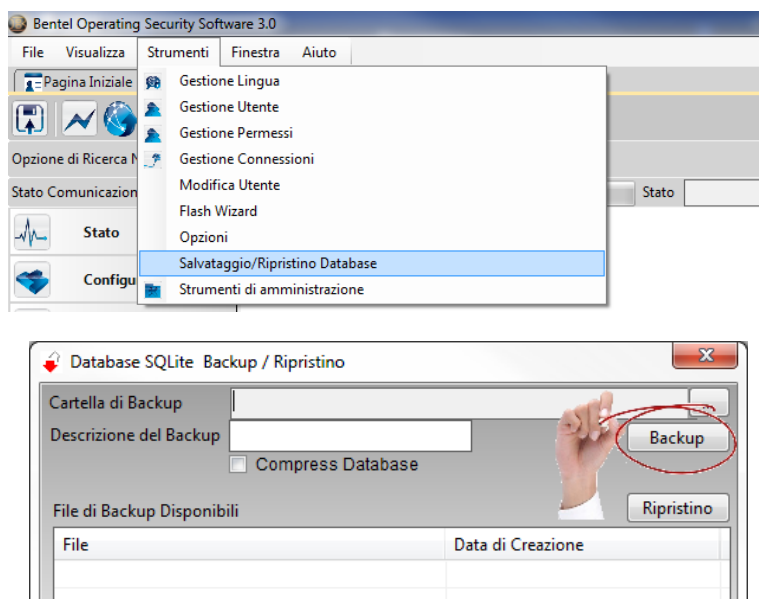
Bentel Operating Security Software 3.0

File Visualizza Strumenti Finestra Aiuto

Pagina Iniziale

Opzione di Ricerca N

Stato Comunicazion

Stato

Stato

Configu

Gestione Lingua
Gestione Utente
Gestione Permessi
Gestione Connessioni
Modifica Utente
Flash Wizard
Opzioni
Salvataggio/Ripristino Database
Strumenti di amministrazione

Database SQLite Backup / Ripristino

Cartella di Backup
Descrizione del Backup
Compress Database
Backup
File di Backup Disponibili
Ripristino

| File | Data di Creazione |
|---|---|
| | |